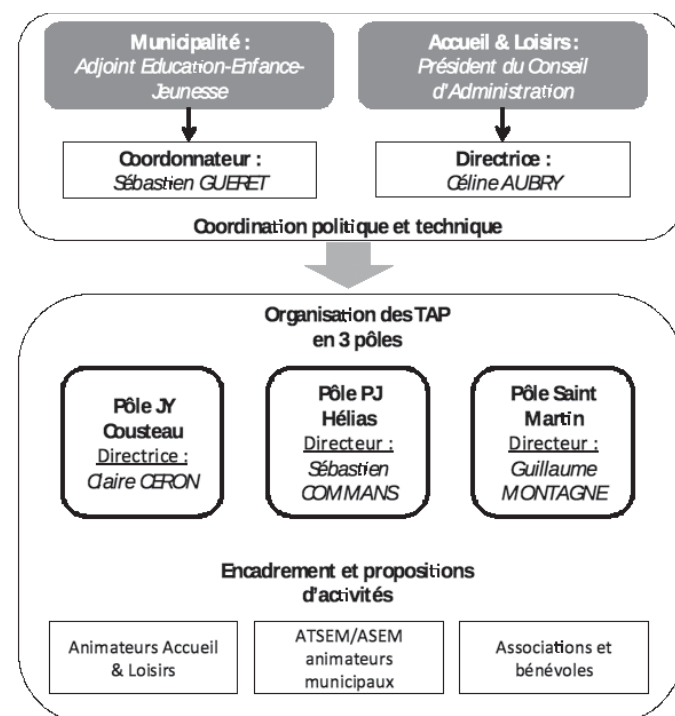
Municipalité :
Adjoint Education-Enfance-Jeunesse

Accueil & Loisirs :
Président du Conseil d'Administration

Coordonnateur :
Sébastien GUERET

Directrice :
Céline AUBRY

Coordination politique et technique

Organisation des TAP en 3 pôles

Pôle JY Cousteau
Directrice :
Claire CERON

Pôle PJ Hélias
Directeur :
Sébastien COMMANS

Pôle Saint Martin
Directeur :
Guillaume MONTAGNE

Encadrement et propositions d'activités

Animateurs Accueil & Loisirs

ATSEM/ASEM animateurs municipaux

Associations et bénévoles